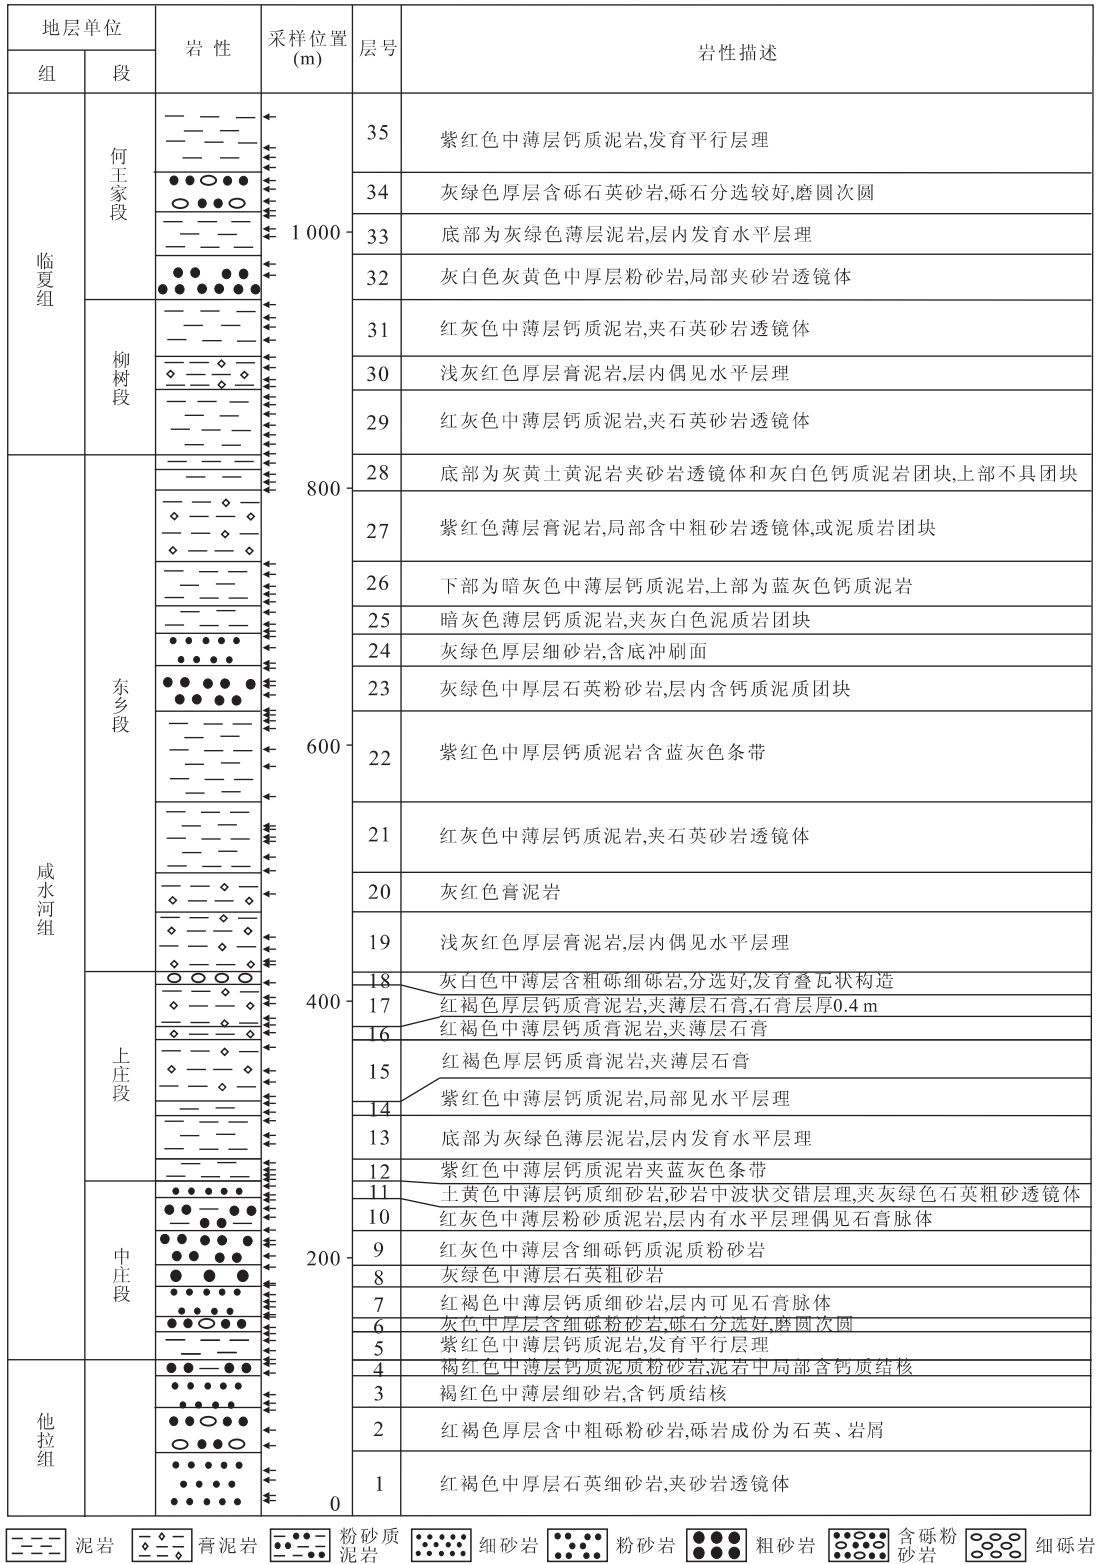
| 地层单位 组 | 地层单位 段 | 岩性 | 采样位置 (m) | 层号 | 岩性描述 |
|---|---|---|---|---|---|
| 临夏组 | 何王家段 | | | 35 | 紫红色中薄层钙质泥岩,发育平行层理 |
| | | | | 34 | 灰绿色厚层含砾石英砂岩,砾石分选较好,磨圆次圆 |
| | | | 1 000 | 33 | 底部为灰绿色薄层泥岩,层内发育水平层理 |
| | | | | 32 | 灰白色灰黄色中厚层粉砂岩,局部夹砂岩透镜体 |
| | 柳树段 | | | 31 | 红灰色中薄层钙质泥岩,夹石英砂岩透镜体 |
| | | | | 30 | 浅灰红色厚层膏泥岩,层内偶见水平层理 |
| | | | | 29 | 红灰色中薄层钙质泥岩,夹石英砂岩透镜体 |
| 咸水河组 | 东乡段 | | | 28 | 底部为灰黄土黄泥岩夹砂岩透镜体和灰白色钙质泥岩团块,上部不具团块 |
| | | | 800 | 27 | 紫红色薄层膏泥岩,局部含中粗砂岩透镜体,或泥质岩团块 |
| | | | | 26 | 下部为暗灰色中薄层钙质泥岩,上部为蓝灰色钙质泥岩 |
| | | | | 25 | 暗灰色薄层钙质泥岩,夹灰白色泥质岩团块 |
| | | | | 24 | 灰绿色厚层细砂岩,含底冲刷面 |
| | | | | 23 | 灰绿色中厚层石英粉砂岩,层内含钙质泥质团块 |
| | | | 600 | 22 | 紫红色中厚层钙质泥岩含蓝灰色条带 |
| | | | | 21 | 红灰色中薄层钙质泥岩,夹石英砂岩透镜体 |
| | | | | 20 | 灰红色膏泥岩 |
| | | | | 19 | 浅灰红色厚层膏泥岩,层内偶见水平层理 |
| | 上庄段 | | | 18 | 灰白色中薄层含粗砾细砾岩,分选好,发育叠瓦状构造 |
| | | | 400 | 17 | 红褐色厚层钙质膏泥岩,夹薄层石膏,石膏层厚0.4 m |
| | | | | 16 | 红褐色中薄层钙质膏泥岩,夹薄层石膏 |
| | | | | 15 | 红褐色厚层钙质膏泥岩,夹薄层石膏 |
| | | | | 14 | 紫红色中薄层钙质泥岩,局部见水平层理 |
| | | | | 13 | 底部为灰绿色薄层泥岩,层内发育水平层理 |
| | | | | 12 | 紫红色中薄层钙质泥岩夹蓝灰色条带 |
| | 中庄段 | | | 11 | 土黄色中薄层钙质细砂岩,砂岩中波状交错层理,夹灰绿色石英粗砂透镜体 |
| | | | | 10 | 红灰色中薄层粉砂质泥岩,层内有水平层理偶见石膏脉体 |
| | | | 200 | 9 | 红灰色中薄层含细砾钙质泥质粉砂岩 |
| | | | | 8 | 灰绿色中薄层石英粗砂岩 |
| | | | | 7 | 红褐色中薄层钙质细砂岩,层内可见石膏脉体 |
| | | | | 6 | 灰色中厚层含细砾粉砂岩,砾石分选好,磨圆次圆 |
| | | | | 5 | 紫红色中薄层钙质泥岩,发育平行层理 |
| 他拉组 | | | | 4 | 褐红色中薄层钙质泥质粉砂岩,泥岩中局部含钙质结核 |
| | | | | 3 | 褐红色中薄层细砂岩,含钙质结核 |
| | | | | 2 | 红褐色厚层含中粗砾粉砂岩,砾岩成份为石英、岩屑 |
| | | | 0 | 1 | 红褐色中厚层石英细砂岩,夹砂岩透镜体 |

泥岩 膏泥岩 粉砂质泥岩 细砂岩 粉砂岩 粗砂岩 含砾粉砂岩 细砾岩